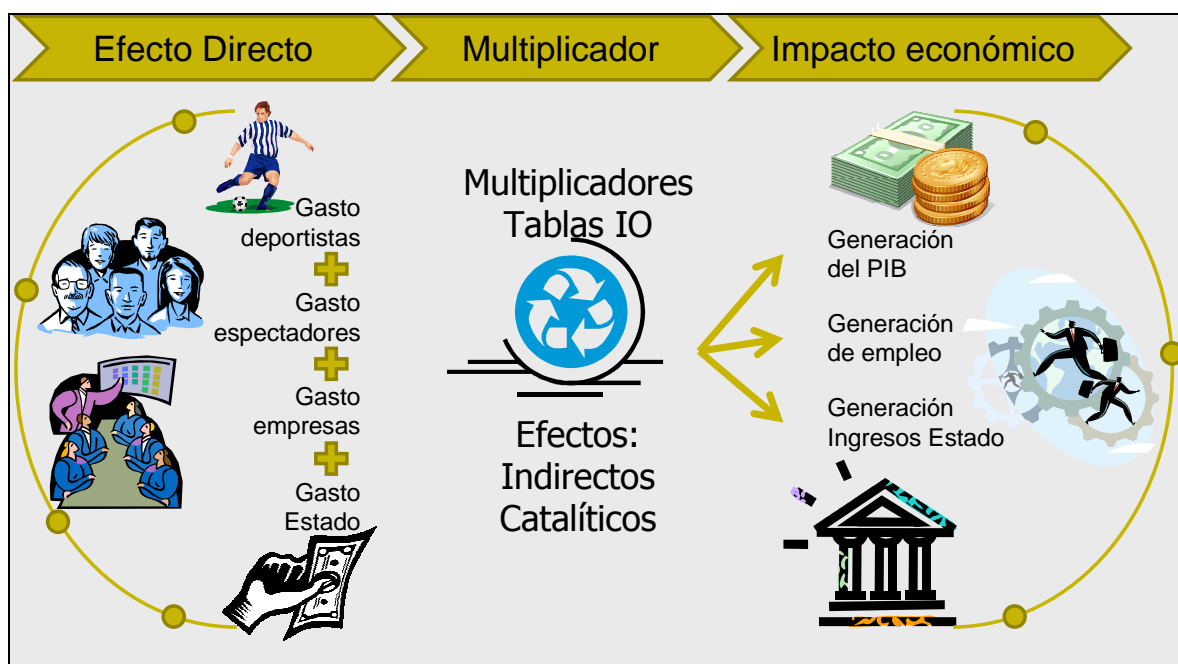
Efecto Directo

Multiplicador

Impacto económico

Gasto deportistas

Gasto espectadores

Gasto empresas

Gasto Estado

Multiplicadores Tablas IO

Efectos: Indirectos Catalíticos

Generación del PIB

Generación de empleo

Generación Ingresos Estado